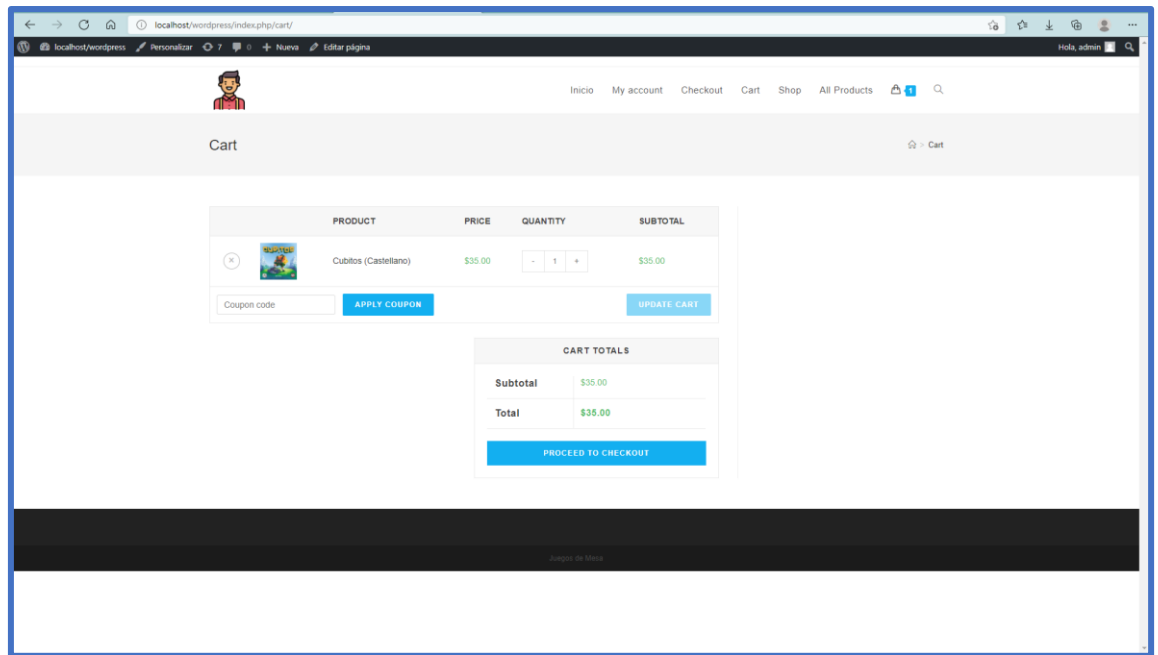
localhost/wordpress/index.php/cart/

localhost/wordpress Personalizar 7 0 Nueva Editar página Hola, admin

Inicio My account Checkout Cart Shop All Products 1

Cart

Cart

| | | PRODUCT | PRICE | QUANTITY | SUBTOTAL |
|---|---|---|---|---|---|
| × | | Cubitos (Castellano) | \$35.00 | - 1 + | \$35.00 |

Coupon code APPLY COUPON UPDATE CART

CART TOTALS

| Subtotal | \$35.00 |
|---|---|
| Total | \$35.00 |

PROCEED TO CHECKOUT

Juegos de Mesa